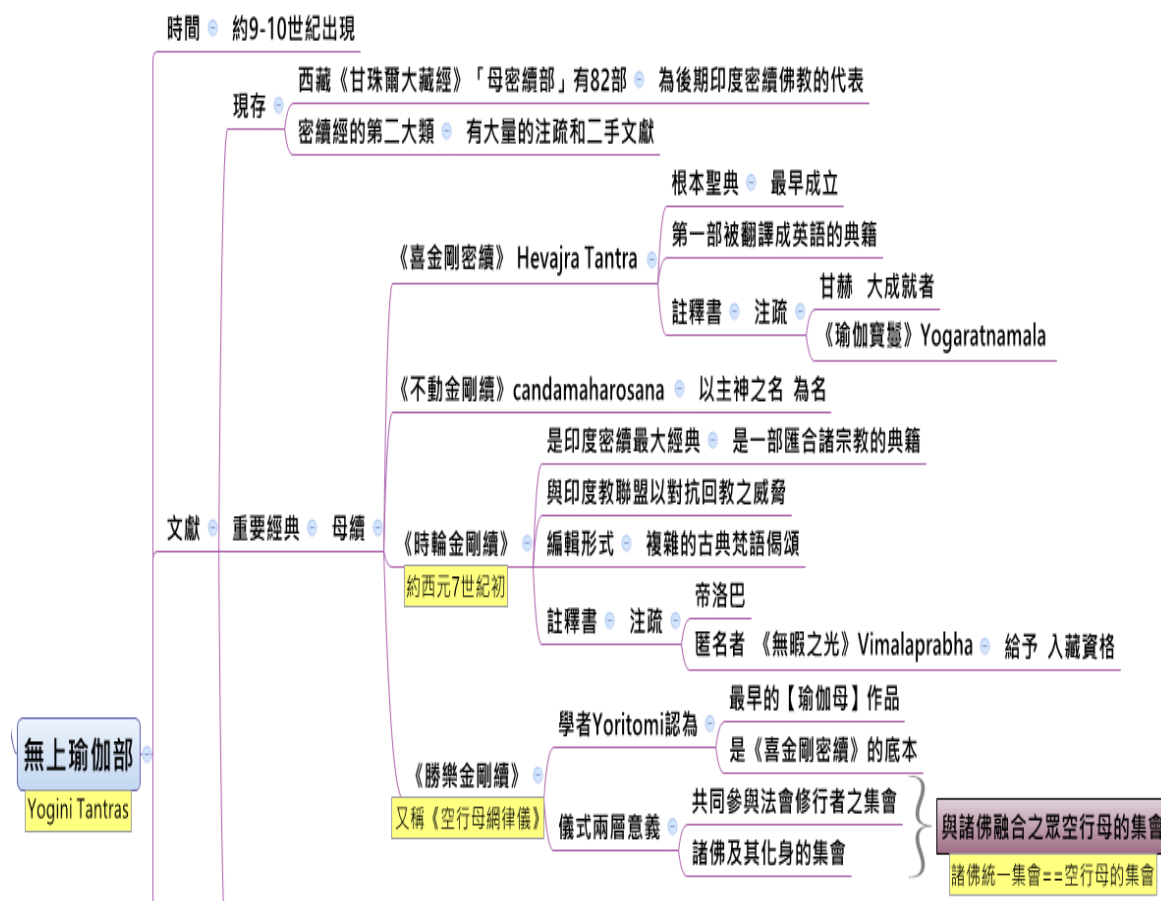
無上瑜伽部
Yogini Tantras

時間 約9-10世紀出現

文獻

現存
西藏《甘珠爾大藏經》「母密續部」有82部 為後期印度密續佛教的代表
密續經的第二大類 有大量的注疏和二手文獻

重要經典 母續

《喜金剛密續》 Hevajra Tantra
根本聖典 最早成立
第一部被翻譯成英語的典籍
註釋書 注疏
甘赫 大成就者
《瑜伽寶鬘》Yogaratnamala

《不動金剛續》candamaharosana 以主神之名 為名

《時輪金剛續》
約西元7世紀初
是印度密續最大經典 是一部匯合諸宗教的典籍
與印度教聯盟以對抗回教之威脅
編輯形式 複雜的古典梵語偈頌
註釋書 注疏
帝洛巴
匿名者 《無暇之光》Vimalaprabha 給予 入藏資格

《勝樂金剛續》
又稱《空行母網律儀》
學者Yoritomi認為
最早的【瑜伽母】作品
是《喜金剛密續》的底本
儀式兩層意義
共同參與法會修行者之集會
諸佛及其化身的集會
與諸佛融合之眾空行母的集會
諸佛統一集會==空行母的集會